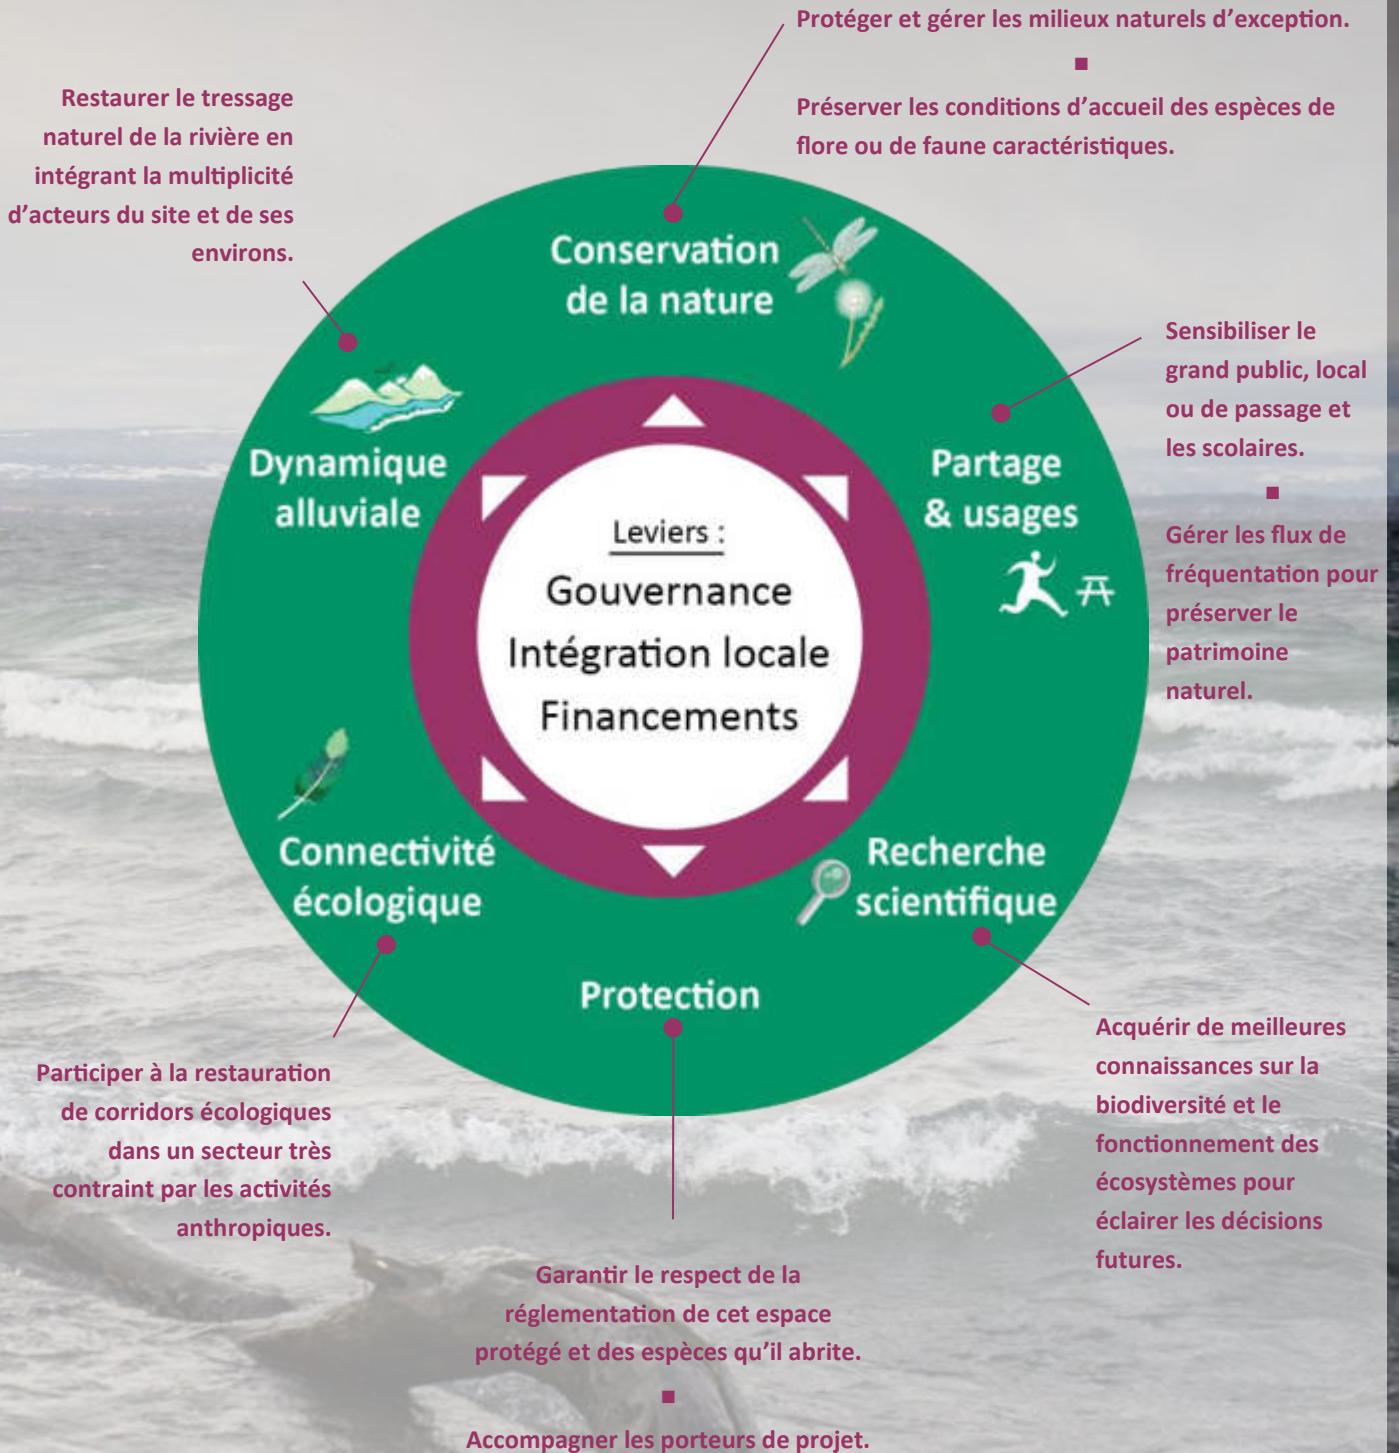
Protéger et gérer les milieux naturels d'exception.

■

Préserver les conditions d'accueil des espèces de flore ou de faune caractéristiques.

Restaurer le tressage naturel de la rivière en intégrant la multiplicité d'acteurs du site et de ses environs.

Conservation de la nature

Dynamique alluviale

Partage & usages

Sensibiliser le grand public, local ou de passage et les scolaires.

■

Gérer les flux de fréquentation pour préserver le patrimoine naturel.

Leviers :

Gouvernance

Intégration locale

Financements

Connectivité écologique

Recherche scientifique

Protection

Participer à la restauration de corridors écologiques dans un secteur très contraint par les activités anthropiques.

Acquérir de meilleures connaissances sur la biodiversité et le fonctionnement des écosystèmes pour éclairer les décisions futures.

Garantir le respect de la réglementation de cet espace protégé et des espèces qu'il abrite.

■

Accompagner les porteurs de projet.